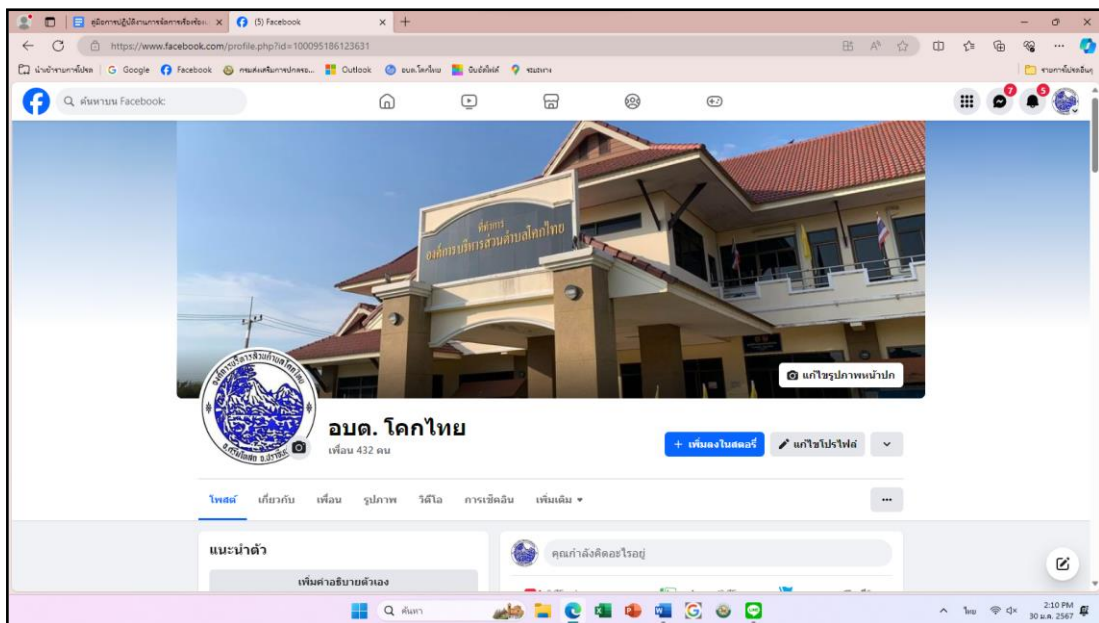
คู่มือการปฏิบัติงานการจัดการเรื่องร้อง... ×
(5) Facebook ×
https://www.facebook.com/profile.php?id=100095186123631
นำเข้ารายการโปรด | Google | Facebook | กรมส่งเสริมการปกครอง... | Outlook | อบต.โคกไทย | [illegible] | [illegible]
รายการโปรดอื่นๆ
ค้นหาบน Facebook
ที่ทำการ
องค์การบริหารส่วนตำบลโคกไทย
แก้ไขรูปภาพหน้าปก
อบต. โคกไทย
เพื่อน 432 คน
+ เพิ่มลงในสตอรี่
แก้ไขโปรไฟล์
โพสต์ เกี่ยวกับ เพื่อน รูปภาพ วิดีโอ การเช็คอิน เพิ่มเติม ▾
...
แนะนำตัว
เพิ่มคำอธิบายตัวเอง
คุณกำลังคิดอะไรอยู่
ค้นหา
ไทย
2:10 PM
30 ม.ค. 2567